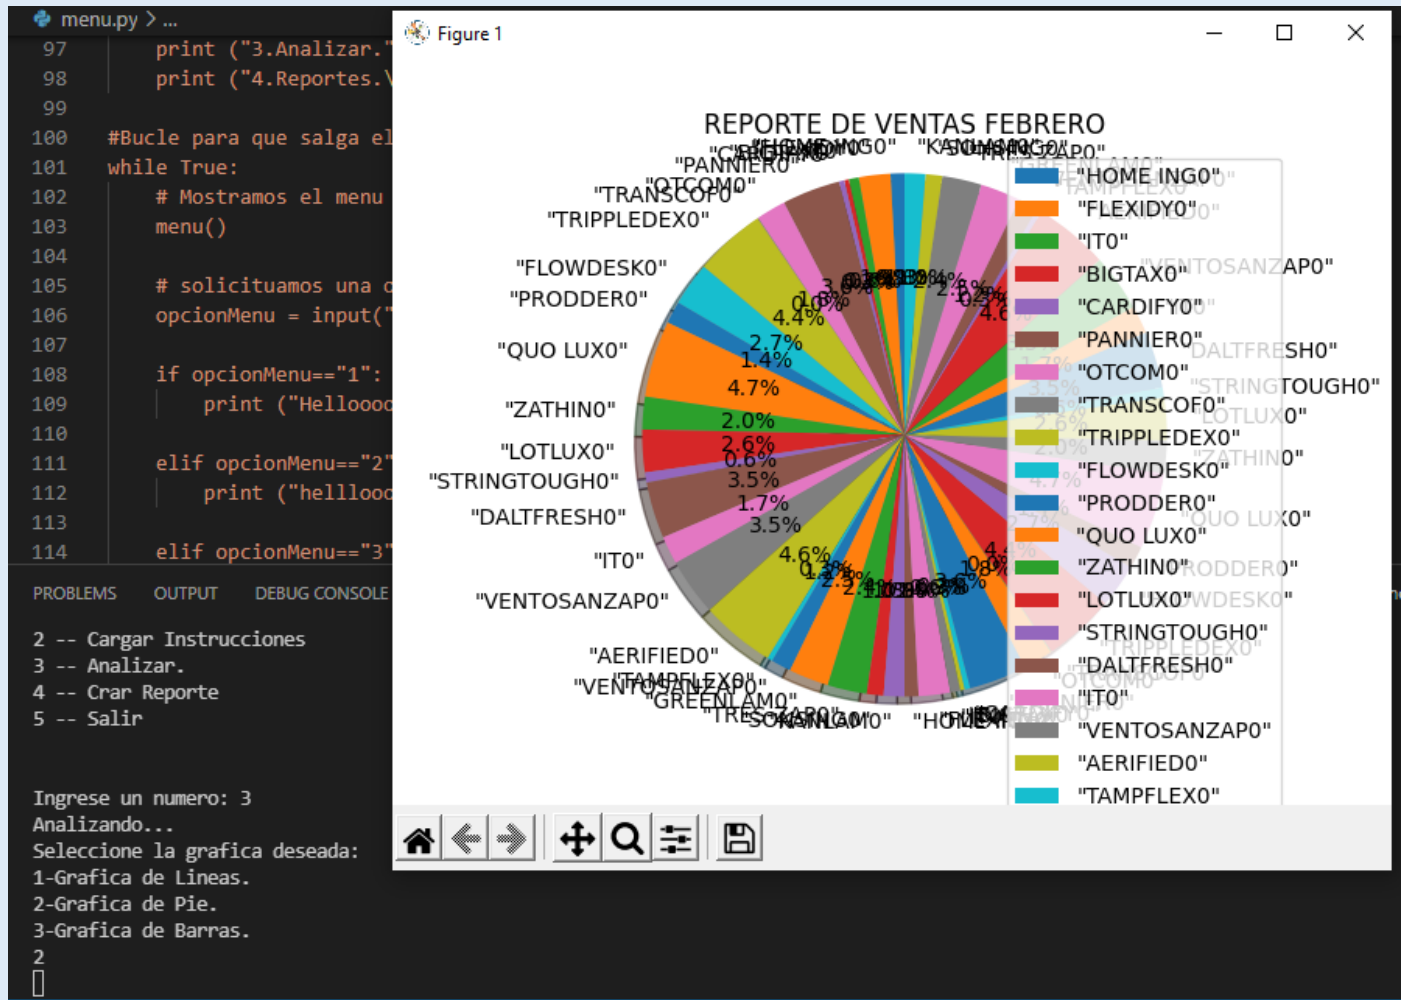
menu.py > ...

97 print ("3.Analizar."
98 print ("4.Reportes.\
99
100 #Bucle para que salga el
101 while True:
102 # Mostramos el menu
103 menu()
104
105 # solicituamos una o
106 opcionMenu = input("
107
108 if opcionMenu=="1":
109 print ("Helloooo
110
111 elif opcionMenu=="2"
112 print ("hellloooo
113
114 elif opcionMenu=="3"

PROBLEMS OUTPUT DEBUG CONSOLE

2 -- Cargar Instrucciones
3 -- Analizar.
4 -- Crar Reporte
5 -- Salir

Ingrese un numero: 3
Analizando...
Seleccione la grafica deseada:
1-Grafica de Lineas.
2-Grafica de Pie.
3-Grafica de Barras.
2

Figure 1

REPORTE DE VENTAS FEBRERO

"PANNIERO" "TRANSCOFO" "OTCOMO" "TRIPPLEDEXO" "FLOWDESKO" "PRODDERO" "QUO LUXO" "ZATHINO" "LOTLUXO" "STRINGTOUGHO" "DALTFRESHO" "ITO" "VENTOSANZAPO" "AERIFIEDO" "TAMPFLEXO" "GREENLAMO" "HOME INGO"

4.4% 2.7% 1.4% 4.7% 2.0% 2.6% 0.6% 3.5% 1.7% 3.5% 4.6%

"HOME INGO"
"FLEXIDYO"
"ITO"
"BIGTAXO"
"CARDIFYO"
"PANNIERO"
"OTCOMO"
"TRANSCOFO"
"TRIPPLEDEXO"
"FLOWDESKO"
"PRODDERO"
"QUO LUXO"
"ZATHINO"
"LOTLUXO"
"STRINGTOUGHO"
"DALTFRESHO"
"ITO"
"VENTOSANZAPO"
"AERIFIEDO"
"TAMPFLEXO"